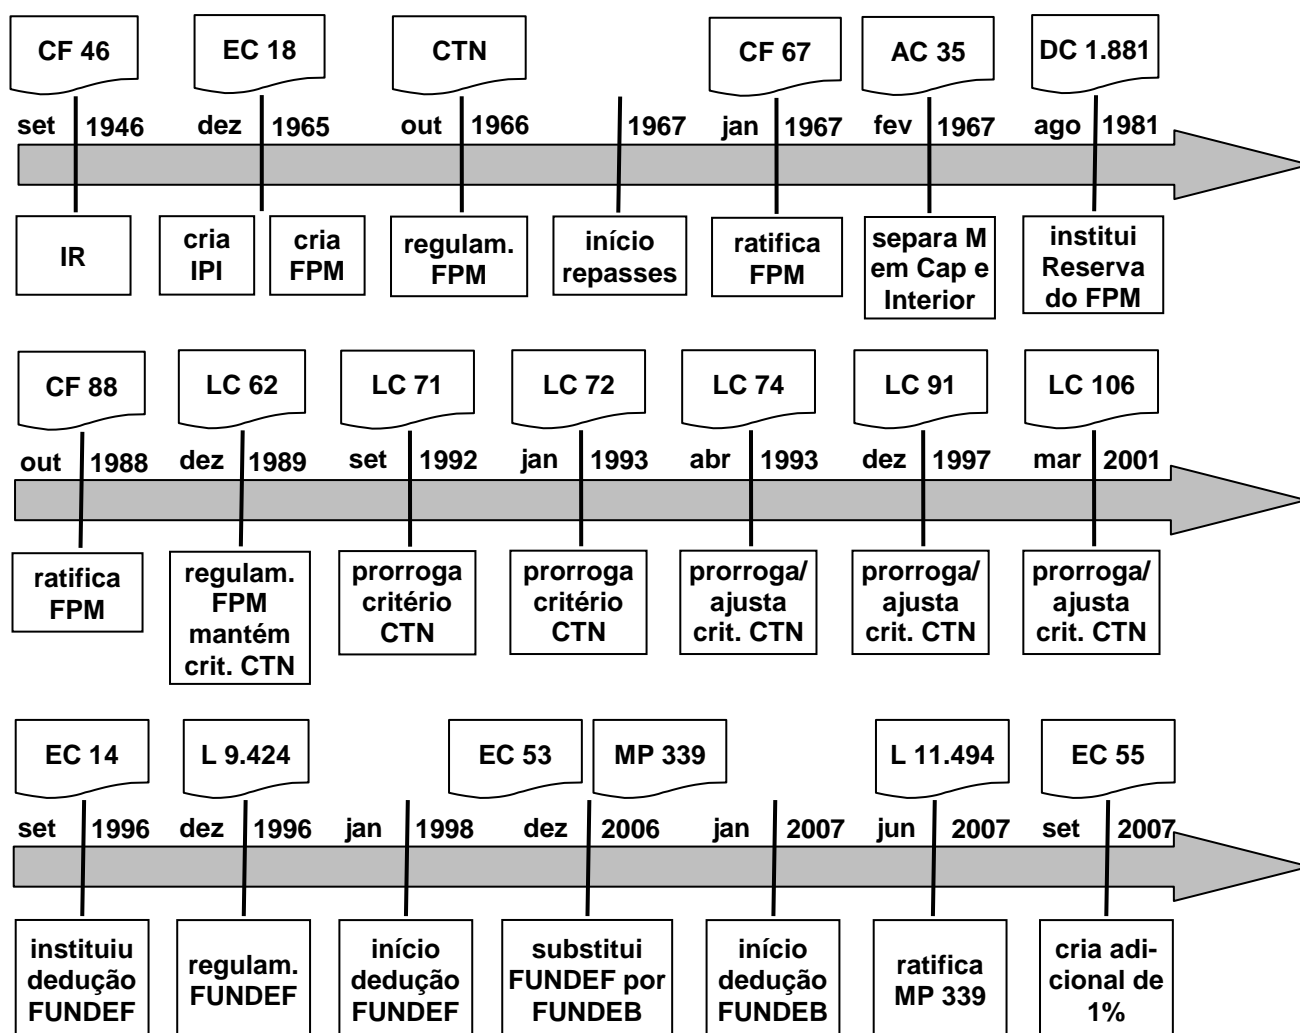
CF 46
set 1946
IR

EC 18
dez 1965
cria IPI
cria FPM

CTN
out 1966
regulam. FPM

1967
início repasses

CF 67
jan 1967
ratifica FPM

AC 35
fev 1967
separa M em Cap e Interior

DC 1.881
ago 1981
institui Reserva do FPM

CF 88
out 1988
ratifica FPM

LC 62
dez 1989
regulam. FPM mantém crit. CTN

LC 71
set 1992
prorroga critério CTN

LC 72
jan 1993
prorroga critério CTN

LC 74
abr 1993
prorroga/ ajusta crit. CTN

LC 91
dez 1997
prorroga/ ajusta crit. CTN

LC 106
mar 2001
prorroga/ ajusta crit. CTN

EC 14
set 1996
instituiu dedução FUNDEF

L 9.424
dez 1996
regulam. FUNDEF

jan 1998
início dedução FUNDEF

EC 53
dez 2006
substitui FUNDEF por FUNDEB

MP 339
jan 2007
início dedução FUNDEB

L 11.494
jun 2007
ratifica MP 339

EC 55
set 2007
cria adicional de 1%